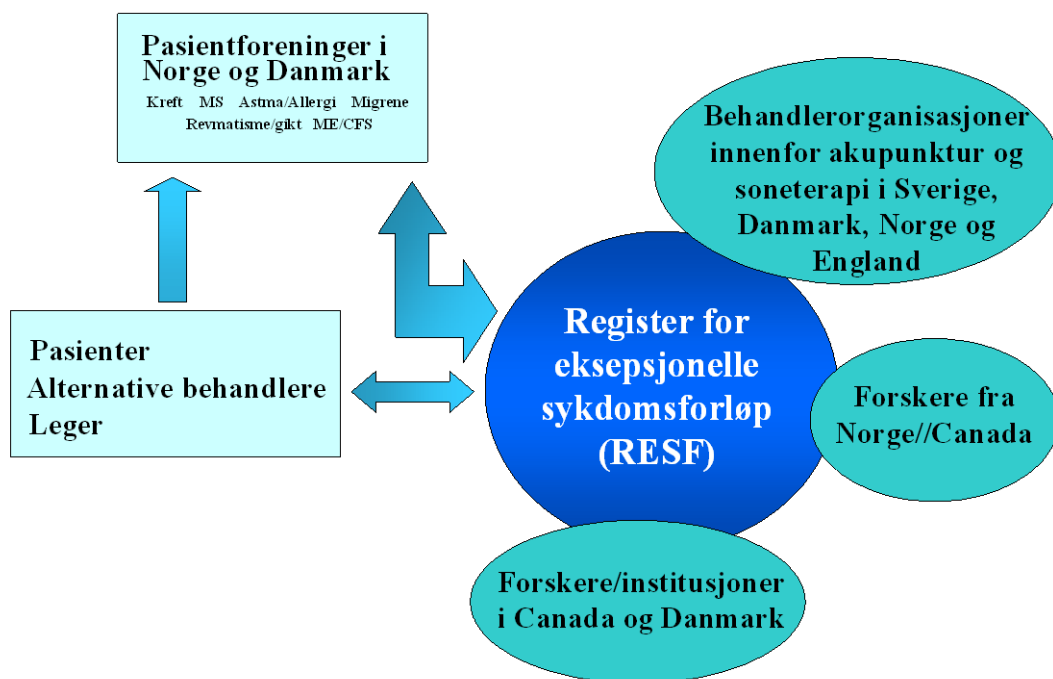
Pasientforeninger i Norge og Danmark
Kreft MS Astma/Allergi Migrene Revmatisme/gikt ME/CFS

Behandlerorganisasjoner innenfor akupunktur og soneterapi i Sverige, Danmark, Norge og England

Pasienter
Alternative behandlere
Leger

Register for eksepsjonelle sykdomsforløp (RESF)

Forskere fra Norge//Canada

Forskere/institusjoner i Canada og Danmark